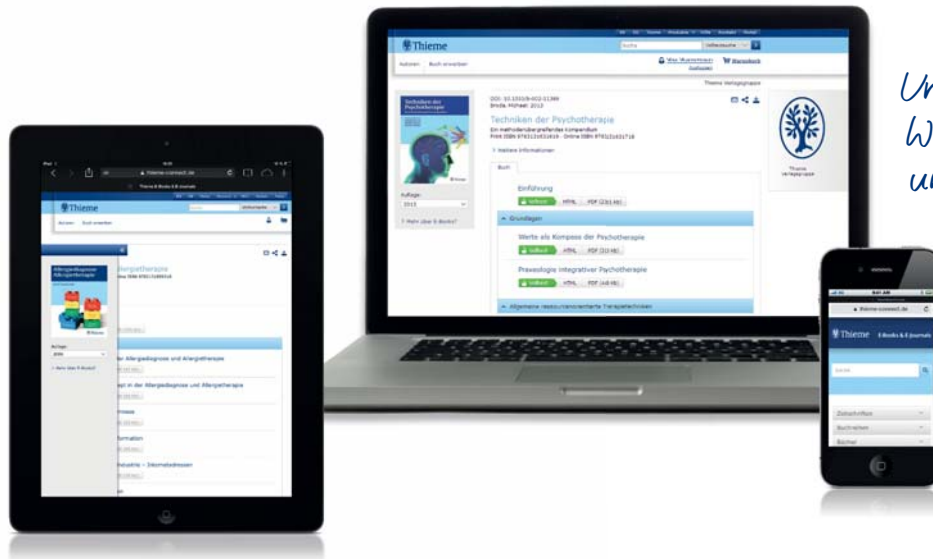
Un
W
u

Thieme
Suche
Autoren
Buch erwerben
Warenkorb
Thieme Verlagsgruppe
DOI: 10.1055/b-002-11386
Techniken der Psychotherapie
Ein methodenübergreifendes Kompendium
Weitere Informationen
Buch
Einführung
Volltext
HTML
PDF
Grundlagen
Werte als Kompass der Psychotherapie
Praxeologie integrativer Psychotherapie
Allgemeine ressourcenorientierte Therapietechniken
Auflage:
2013
Mehr über E-Books?
Thieme Verlagsgruppe

thieme-connect.de
Thieme E-Books & E-Journals
Thieme
Autoren
Buch erwerben
Allergiediagnose Allergietherapie
Auflage:
2006
Mehr über E-Books?
lergietherapie
der Allergiediagnose und Allergietherapie
pt in der Allergiediagnose und Allergietherapie
nose
formation
Industrie - Diamedizinosen

thieme-connect.de
Thieme
E-Books & E-Journals
Suche
Zeitschriften
Buchreihen
Bücher